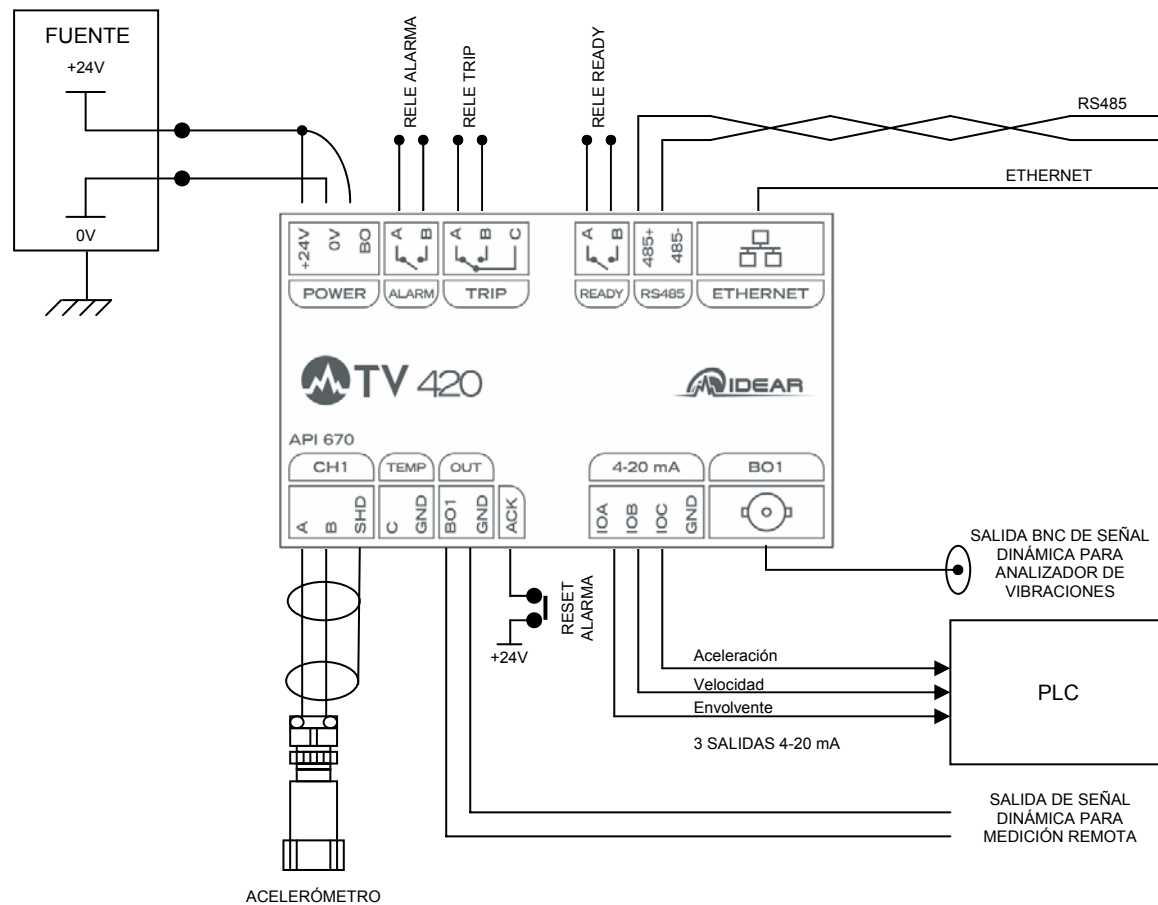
FUENTE
+24V
0V

RELE ALARMA
RELE TRIP
RELE READY
RS485
ETHERNET

+24V 0V BO
POWER
A B
ALARM
A B C
TRIP
A B
READY
485+ 485-
RS485
ETHERNET

TV 420
IDEAR

API 670
CH1
TEMP
OUT
4-20 mA
BO1
A B SHD
C GND
BO1 GND
ACK
IOA IOB IOC GND

SALIDA BNC DE SEÑAL DINÁMICA PARA ANALIZADOR DE VIBRACIONES

RESET ALARMA
+24V

Aceleración
Velocidad
Envolvente
PLC
3 SALIDAS 4-20 mA

SALIDA DE SEÑAL DINÁMICA PARA MEDICIÓN REMOTA

ACELERÓMETRO